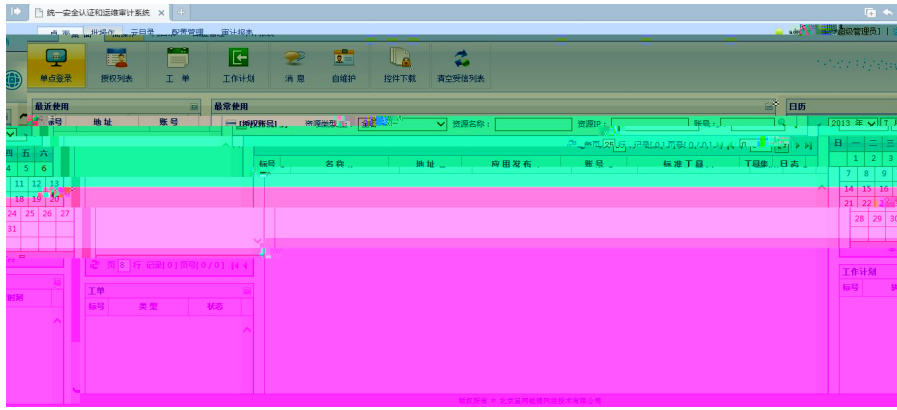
统一安全认证和运维审计系统 ×

超级管理员

单点登录 授权列表 工单 工作计划 消息 自维护 控件下载 清空凭信列表

最近使用
编号 地址 账号

最常使用
资源类型 资源名称: 资源IP: 账号:

标号 名称 地址 应用发布 账号 标准工具 工具 日志

页 8 行 记录[0] 页码[0/0]

工单
标号 类型 状态

日历
2013 年

| 日 | 一 | 二 | 三 | 四 | 五 | 六 |
|---|---|---|---|---|---|---|
| | | 1 | 2 | 3 | 4 | 5 | 6 |
| 7 | 8 | 9 | | | 11 | 12 | 13 |
| 14 | 15 | 16 | | | 18 | 19 | 20 |
| 21 | 22 | 23 | | | 24 | 25 | 26 | 27 |
| 28 | 29 | 30 | | | 31 | | |

工作计划
标号

版权所有 © 北京齐同畅联网络技术有限公司